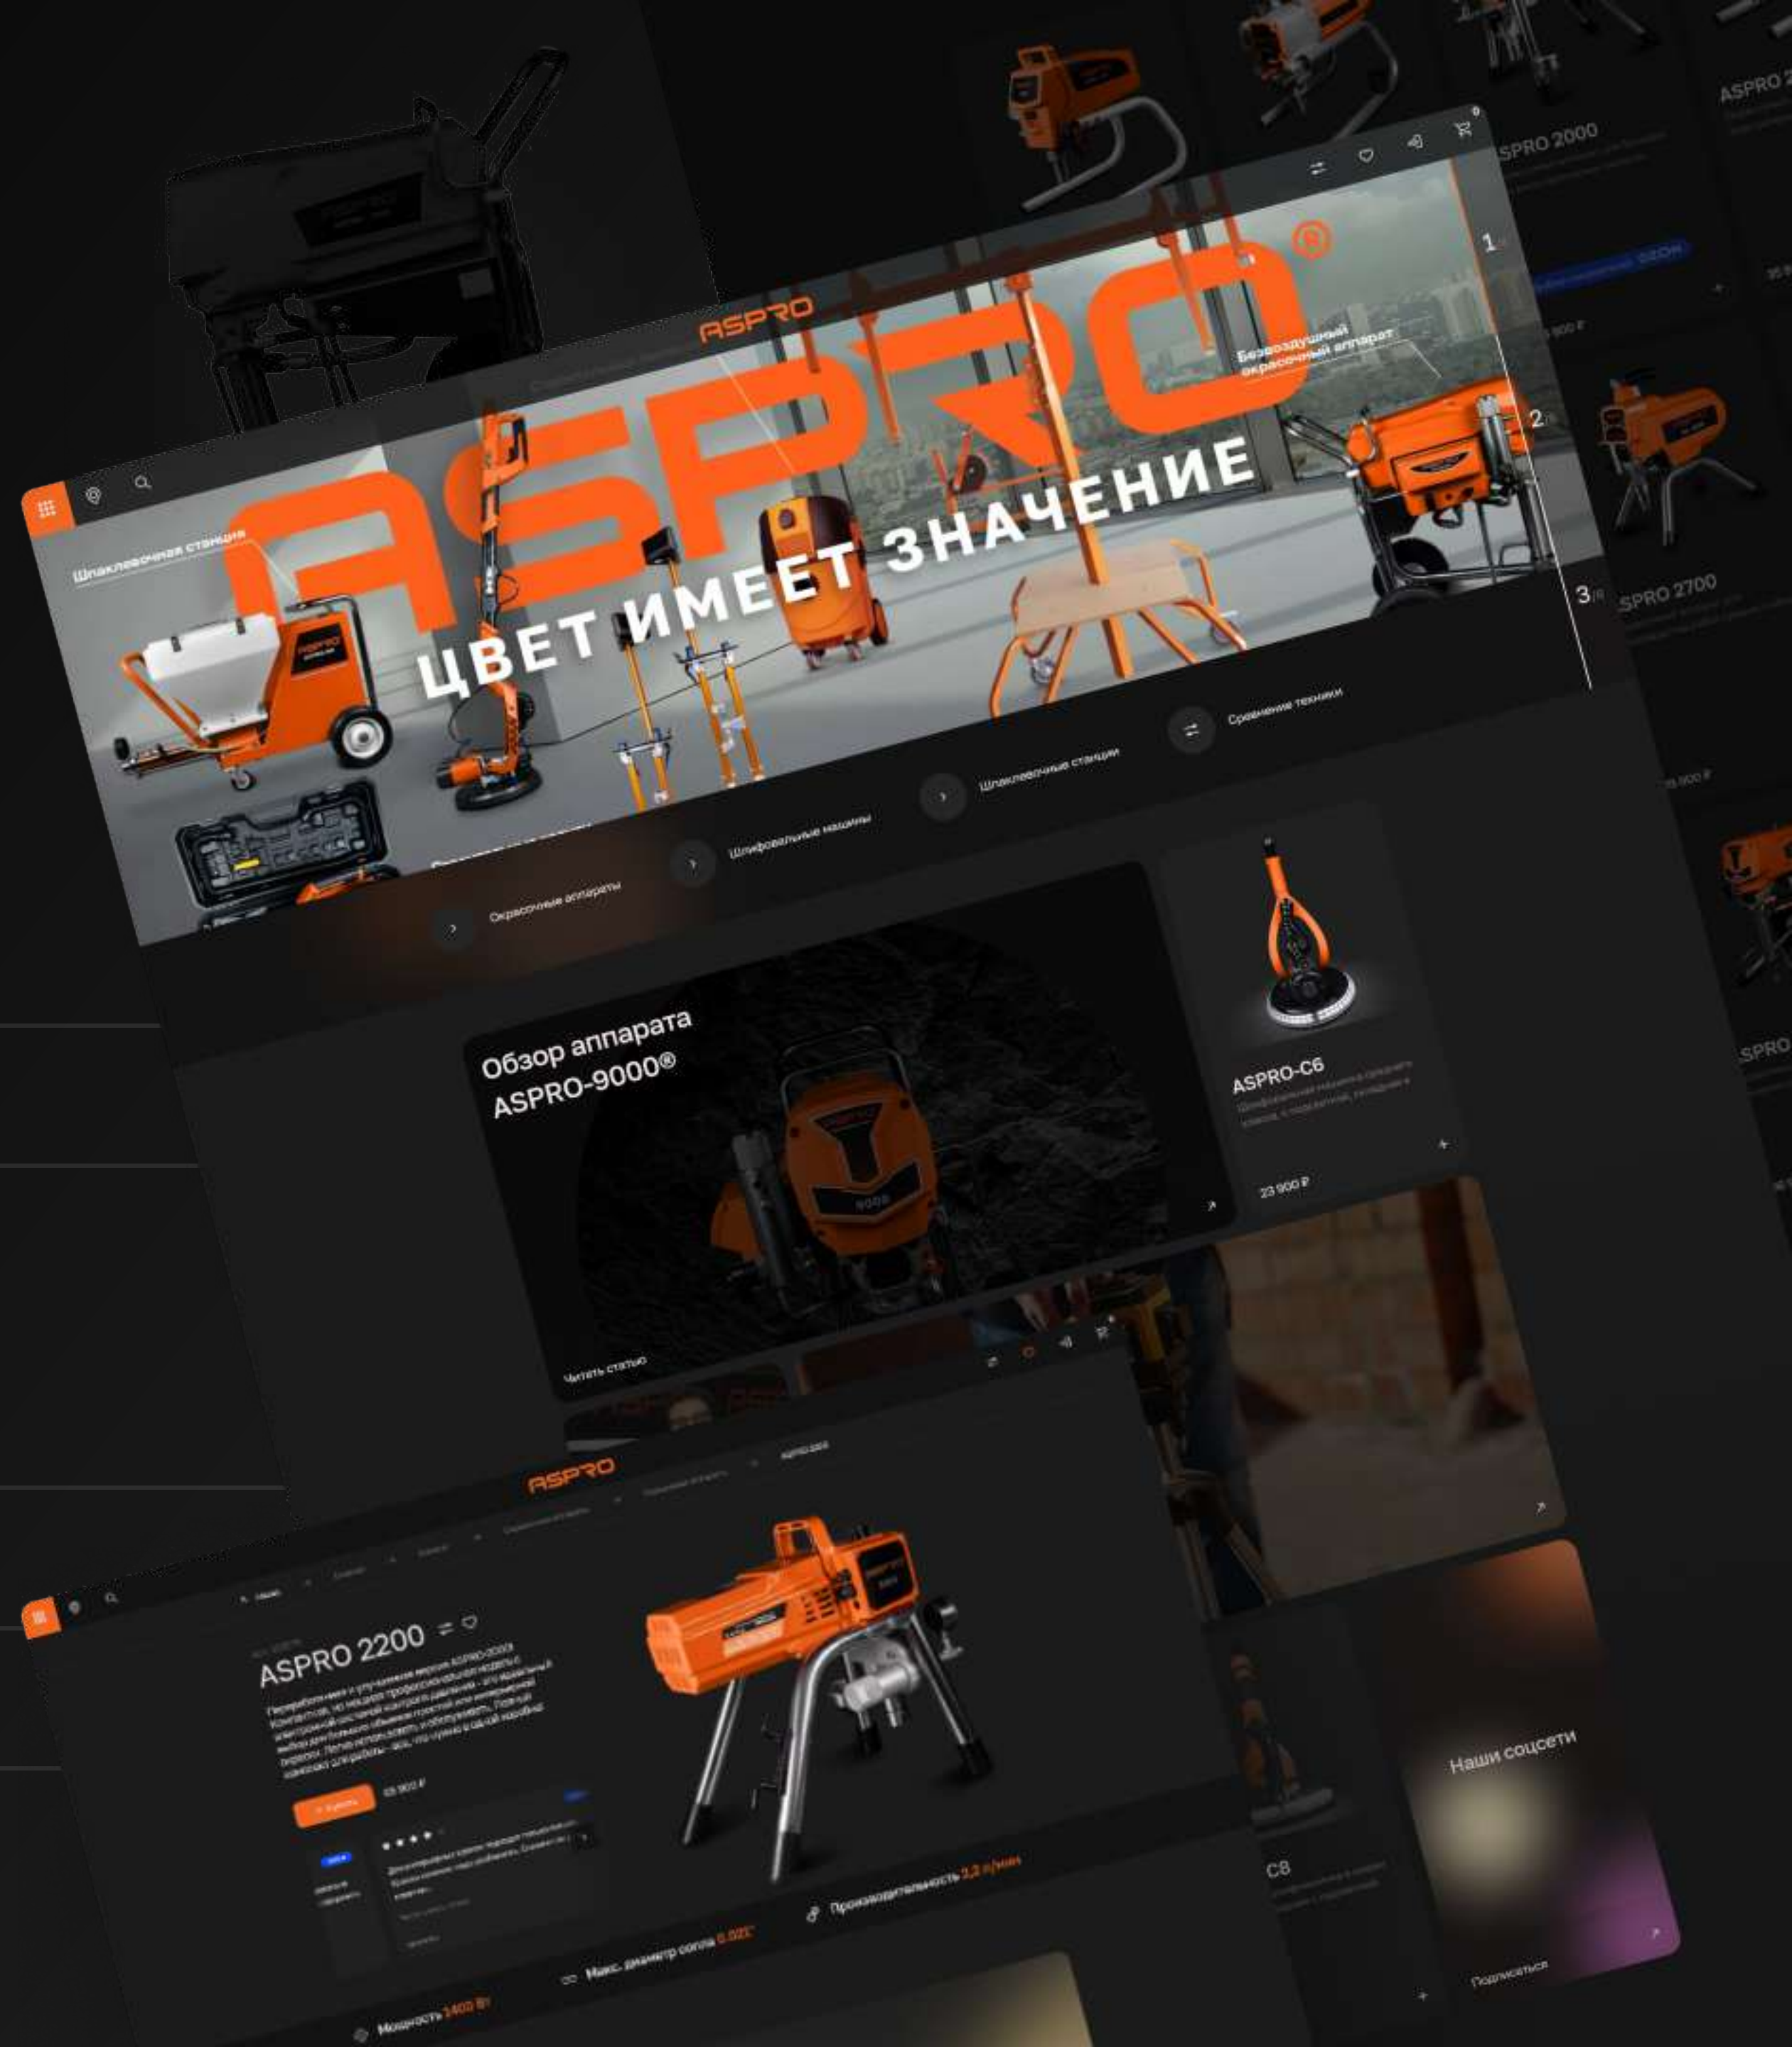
ASPRO 2000

ASPRO 2

ASPRO

1

ASPRO®

Безвоздушный окрасочный аппарат

2

Шпаклевочная станция

ЦВЕТ ИМЕЕТ ЗНАЧЕНИЕ

3

SPRO 2700

Сравнение техники

Шпаклевочные станции

Шлифовальные машины

Окрасочные аппараты

Обзор аппарата ASPRO-9000®

Читать статью

ASPRO-C6

23 900 ₽

SPRO

ASPRO

ASPRO 2200

Производительность 2,2 л/мин

Макс. диаметр сопла 0,021"

Мощность 1400 Вт

C8

Наши соцсети

Подписаться